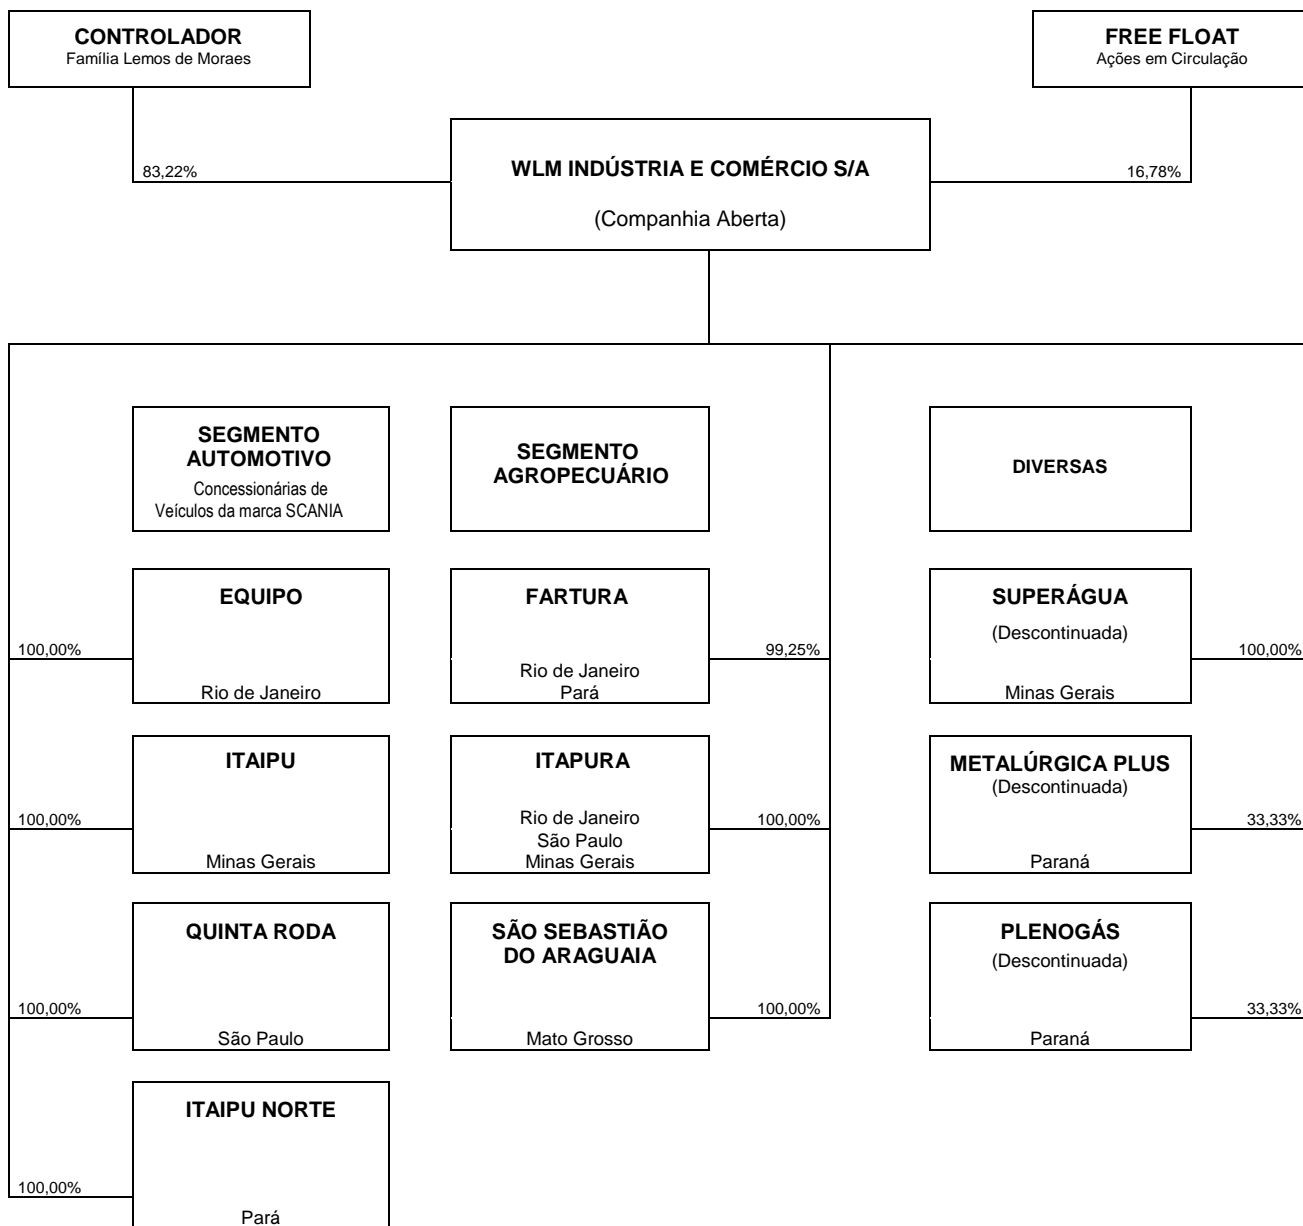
CONTROLADOR
Família Lemos de Moraes

FREE FLOAT
Ações em Circulação

83,22%

WLM INDÚSTRIA E COMÉRCIO S/A

(Companhia Aberta)

16,78%

SEGMENTO AUTOMOTIVO
Concessionárias de Veículos da marca SCANIA

SEGMENTO AGROPECUÁRIO

DIVERSAS

100,00%

EQUIPO

Rio de Janeiro

FARTURA

Rio de Janeiro
Pará

99,25%

SUPERÁGUA
(Descontinuada)

Minas Gerais

100,00%

100,00%

ITAIPU

Minas Gerais

ITAPURA

Rio de Janeiro
São Paulo
Minas Gerais

100,00%

METALÚRGICA PLUS
(Descontinuada)

Paraná

33,33%

100,00%

QUINTA RODA

São Paulo

SÃO SEBASTIÃO DO ARAGUAIA

Mato Grosso

100,00%

PLENOGÁS
(Descontinuada)

Paraná

33,33%

100,00%

ITAIPU NORTE

Pará